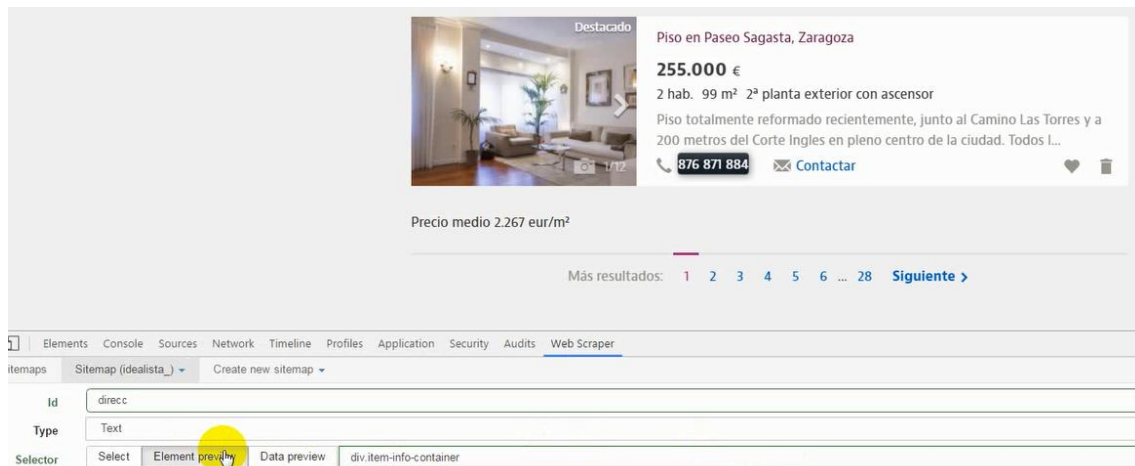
Destacado

1/12

Piso en Paseo Sagasta, Zaragoza

255.000 €

2 hab. 99 m² 2ª planta exterior con ascensor

Piso totalmente reformado recientemente, junto al Camino Las Torres y a 200 metros del Corte Ingles en pleno centro de la ciudad. Todos l...

876 871 884 Contactar

Precio medio 2.267 eur/m²

Más resultados: 1 2 3 4 5 6 ... 28 Siguiente >

Elements Console Sources Network Timeline Profiles Application Security Audits Web Scraper

itemaps Sitemap (idealista_) Create new sitemap

Id direcc

Type Text

Selector Select Element preview Data preview div.item-info-container